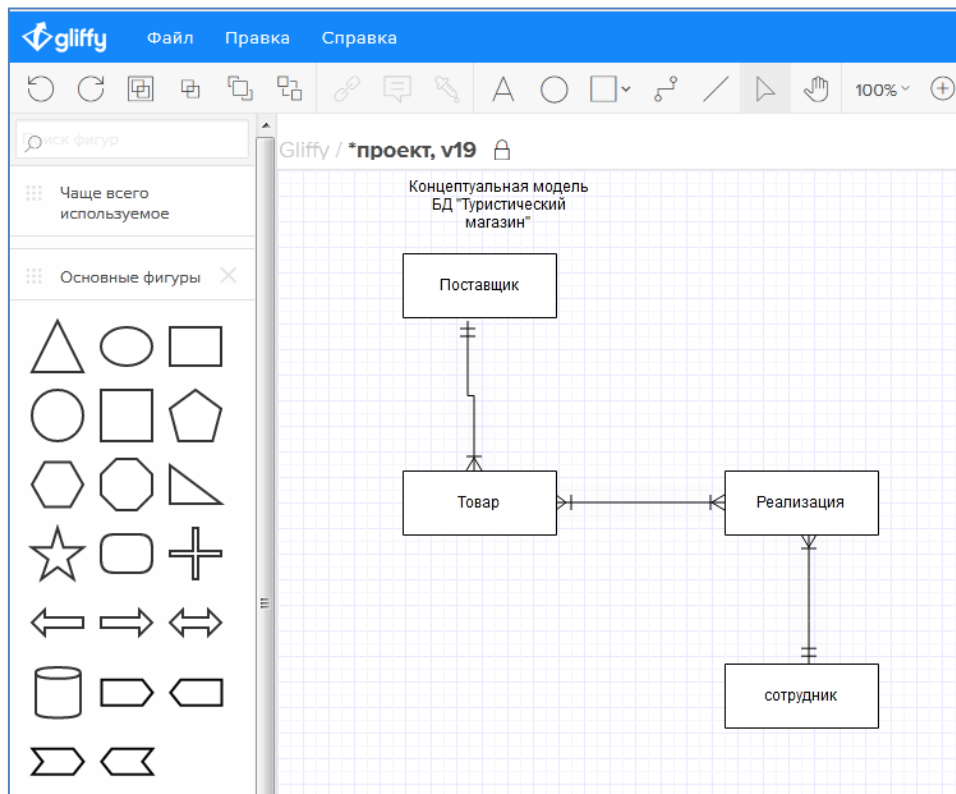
gliffy Файл Правка Справка

100%

Поиск фигур

Чаще всего используемое

Основные фигуры

Gliffy / *проект, v19

Концептуальная модель БД "Туристический магазин"

Поставщик

Товар

Реализация

сотрудник